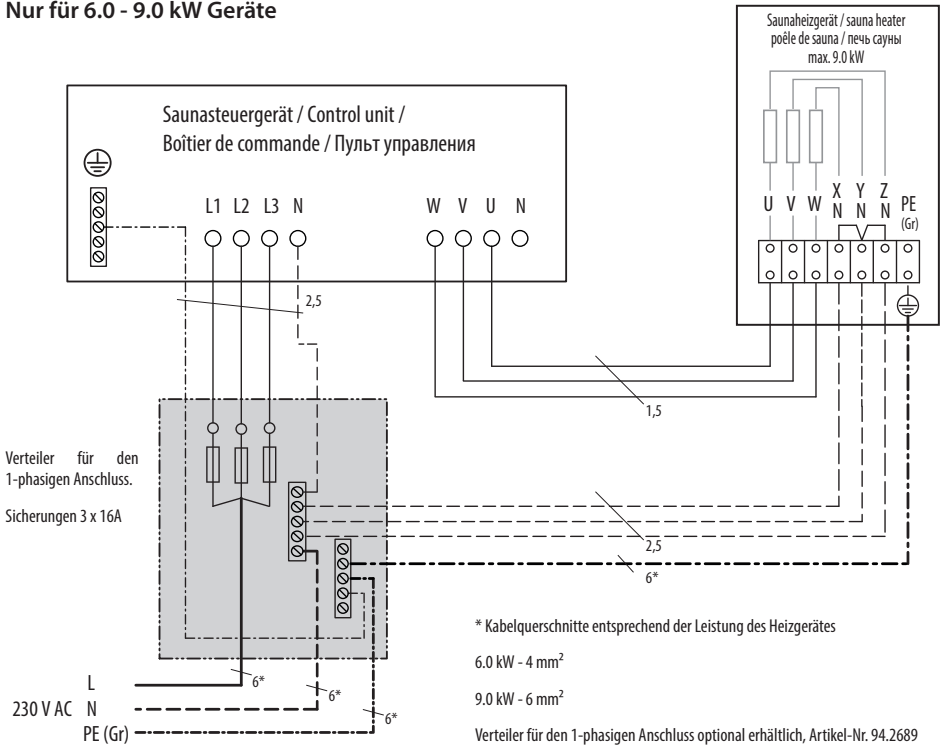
Nur für 6.0 - 9.0 kW Geräte

Saunaheizgerät / sauna heater
poêle de sauna / печь сауны
max. 9.0 kW

Saunasteuergerät / Control unit /
Boîtier de commande / Пульт управления

L1 L2 L3 N

W V U N

U V W X N Y N Z N PE (Gr)

2,5

1,5

Verteiler für den 1-phasigen Anschluss.

Sicherungen 3 x 16A

2,5

6*

* Kabelquerschnitte entsprechend der Leistung des Heizgerätes

6.0 kW - 4 mm²

9.0 kW - 6 mm²

Verteiler für den 1-phasigen Anschluss optional erhältlich, Artikel-Nr. 94.2689

L
230 V AC N
PE (Gr)

6*

6*

6*